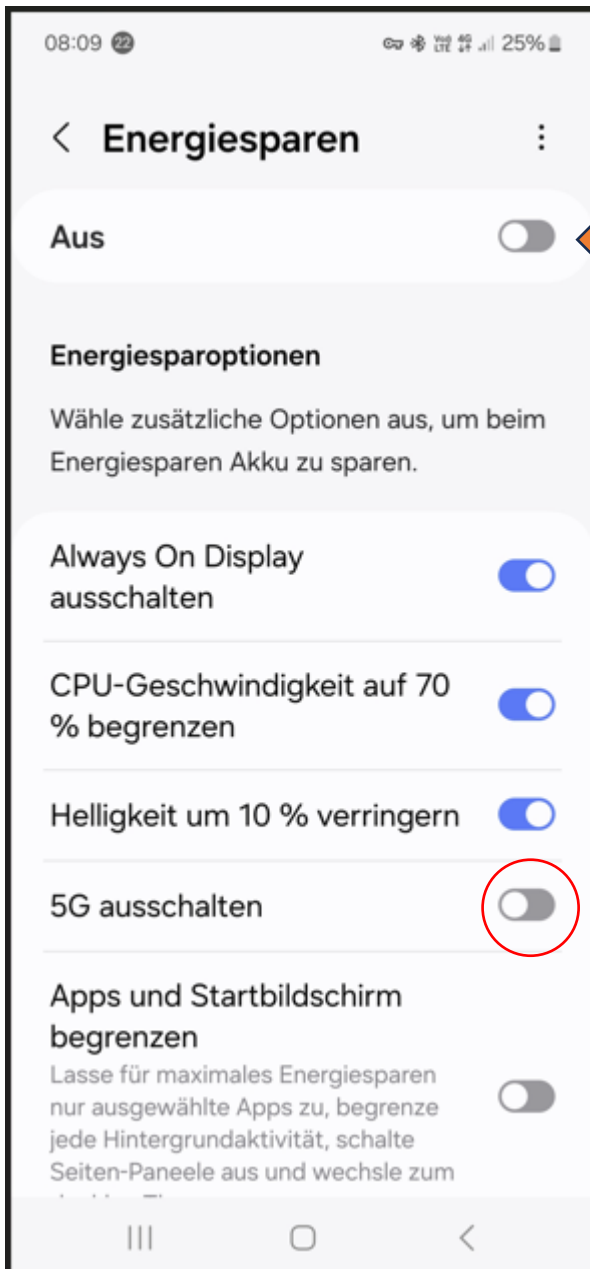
08:09 22

25%

Energiesparen

Aus

Energiesparoptionen

Wähle zusätzliche Optionen aus, um beim Energiesparen Akku zu sparen.

Always On Display ausschalten

CPU-Geschwindigkeit auf 70 % begrenzen

Helligkeit um 10 % verringern

5G ausschalten

Apps und Startbildschirm begrenzen

Lasse für maximales Energiesparen nur ausgewählte Apps zu, begrenze jede Hintergrundaktivität, schalte Seiten-Paneele aus und wechsle zum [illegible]